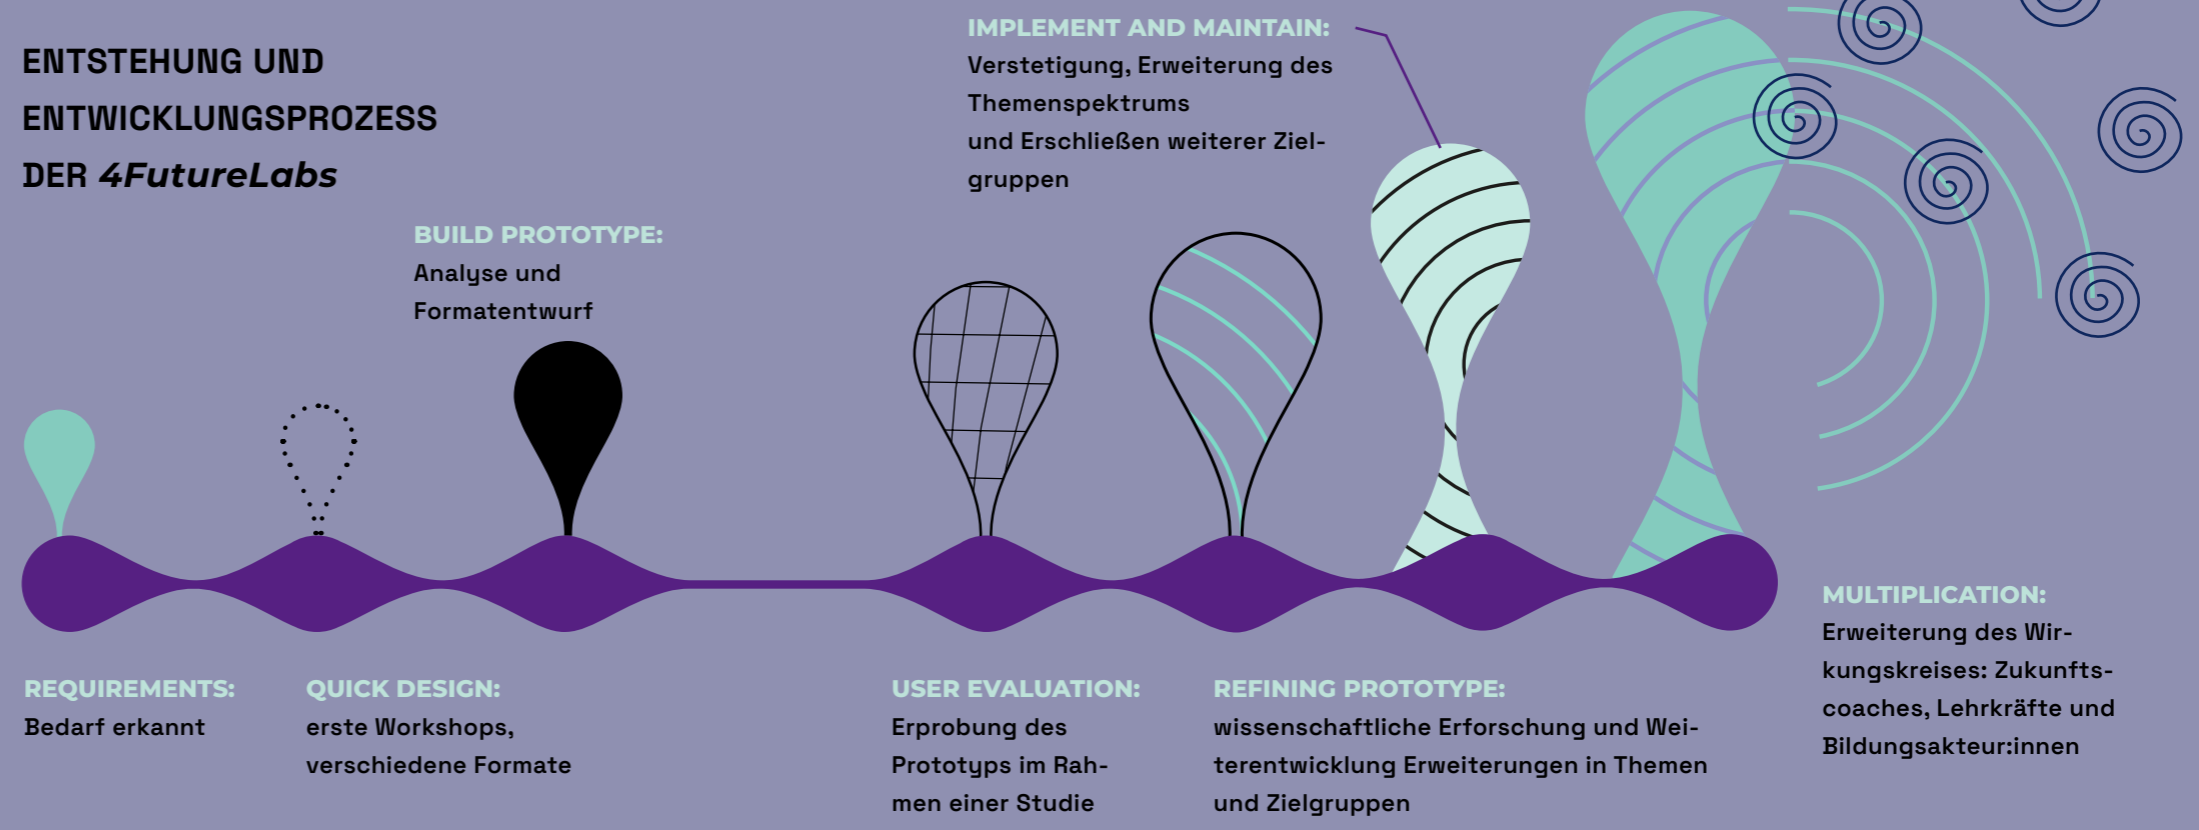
ENTSTEHUNG UND ENTWICKLUNGSPROZESS DER *4FutureLabs*

IMPLEMENT AND MAINTAIN:
Verstetigung, Erweiterung des Themenspektrums und Erschließen weiterer Zielgruppen

BUILD PROTOTYPE:
Analyse und Formatentwurf

REQUIREMENTS:
Bedarf erkannt

QUICK DESIGN:
erste Workshops, verschiedene Formate

USER EVALUATION:
Erprobung des Prototyps im Rahmen einer Studie

REFINING PROTOTYPE:
wissenschaftliche Erforschung und Weiterentwicklung Erweiterungen in Themen und Zielgruppen

MULTIPLICATION:
Erweiterung des Wirkungskreises: Zukunftscoaches, Lehrkräfte und Bildungsakteur:innen